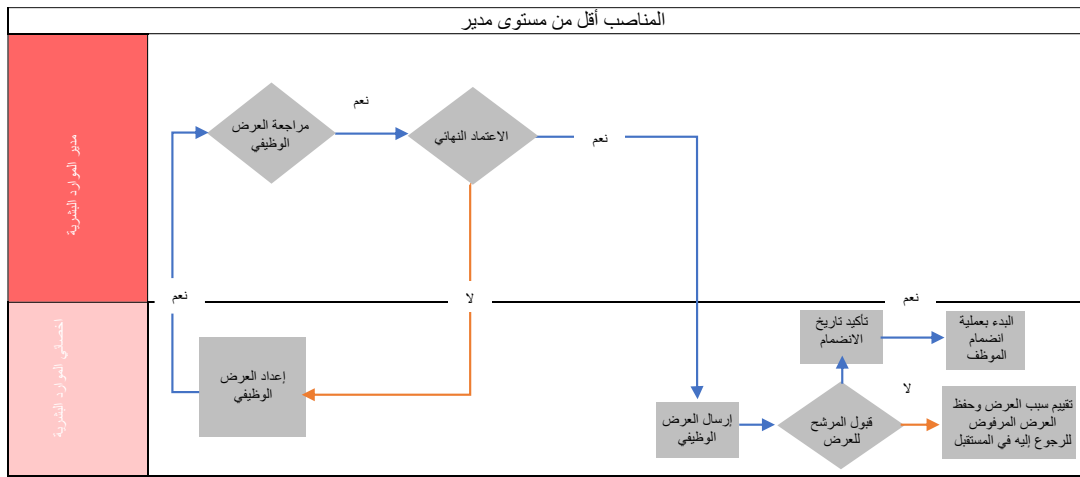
المناصب أقل من مستوى مدير

مدير الموارد البشرية

أخصائي الموارد البشرية

مراجعة العرض الوظيفي

نعم

الاعتماد النهائي

نعم

نعم

لا

نعم

إعداد العرض الوظيفي

تأكيد تاريخ الانضمام

البدء بعملية انضمام الموظف

لا

إرسال العرض الوظيفي

قبول المرشح للعرض

تقييم سبب العرض وحفظ العرض المرفوض للرجوع إليه في المستقبل